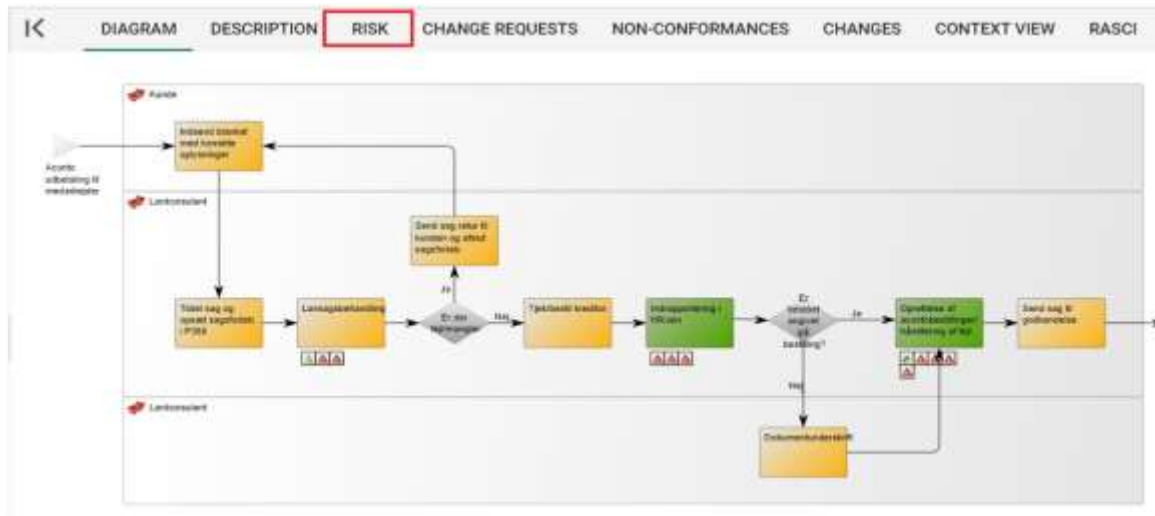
DIAGRAM DESCRIPTION RISK CHANGE REQUESTS NON-CONFORMANCES CHANGES CONTEXT VIEW RASCI

Kunde

Indsend blanket med korrekte oplysninger

Aconto udbetaling til medarbejder

Lønkonsulent

Send sag retur til kunden og afslut sagsforløb

Ja

Tildel sag og opret sagsforløb i P360

Lønsagsbehandling

Er der fejlmangler

Nej

Tjek/bestil kreditor

Indrapportering i HR-løn

Er beløbet angivet på bestilling?

Ja

Opretelse af acontobestillinger/ håndtering af løn

Send sag til godkendelse

Nej

Lønkonsulent

Dokumentunderskrift